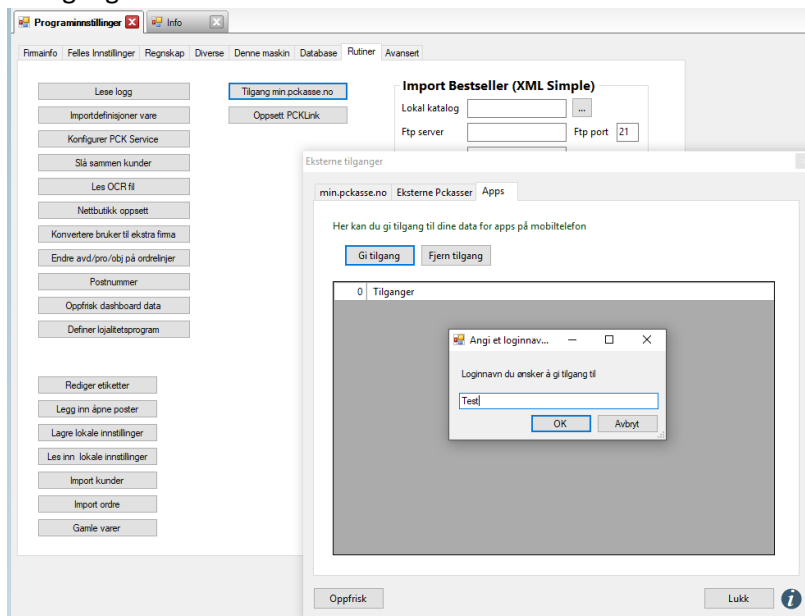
Programinnstillinger
Info

Firmainfo | Felles Innstillinger | Regnskap | Diverse | Denne maskin | Database | Rutiner | Avansert

Lese logg
Importdefinisjoner vare
Konfigurer PCK Service
Slå sammen kunder
Les OCR fil
Nettbutikk oppsett
Konvertere bruker til ekstra firma
Endre avd/pro/obj på ordrelinjer
Postnummer
Oppfrisk dashboard data
Definer lojalitetsprogram

Rediger etiketter
Legg inn åpne poster
Lagre lokale innstillinger
Les inn lokale innstillinger
Import kunder
Import ordre
Gamle varer

Tilgang min.pckasse.no
Oppsett PCKLink

Import Bestseller (XML Simple)
Lokal katalog
...
Ftp server
Ftp port
21

Eksterne tilganger
min.pckasse.no | Eksterne Pckasser | Apps
Her kan du gi tilgang til dine data for apps på mobiltelefon
Gi tilgang
Fjern tilgang

| 0 | Tilganger |
|---|---|

Angi et loginnav...
Loginnavn du ønsker å gi tilgang til
Test
OK
Avbryt

Oppfrisk
Lukk